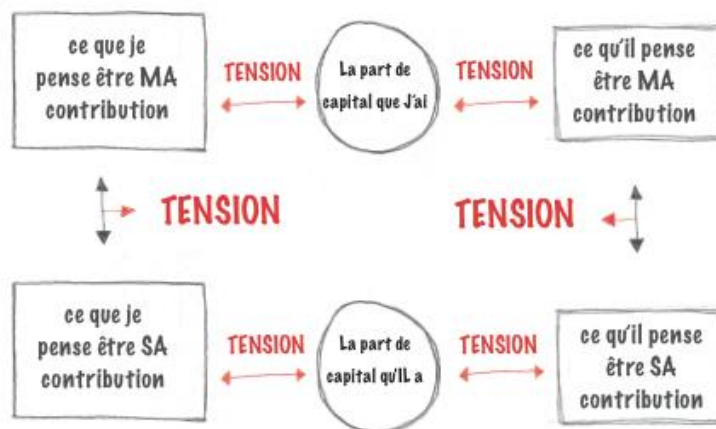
ce que je pense être MA contribution

TENSION

La part de capital que J'ai

TENSION

ce qu'il pense être MA contribution

TENSION

TENSION

ce que je pense être SA contribution

TENSION

La part de capital qu'IL a

TENSION

ce qu'il pense être SA contribution